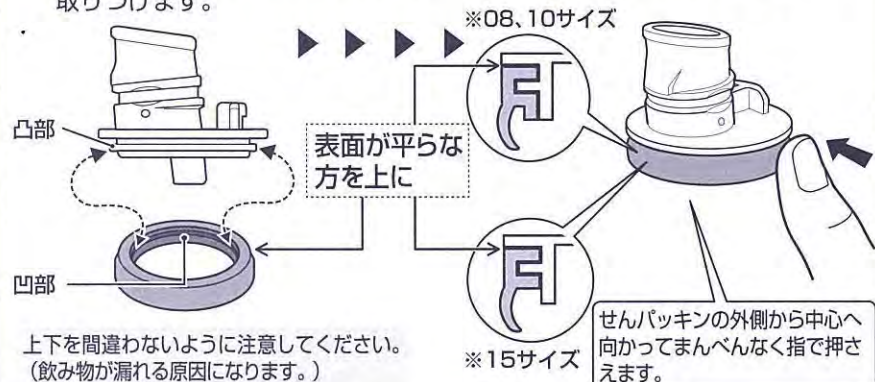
取りつけます。

※08、10サイズ

凸部

表面が平らな方を上に

凹部

上下を間違わないように注意してください。（飲み物が漏れる原因になります。）

※15サイズ

せんパッキンの外側から中心へ向かってまんべんなく指で押さえます。